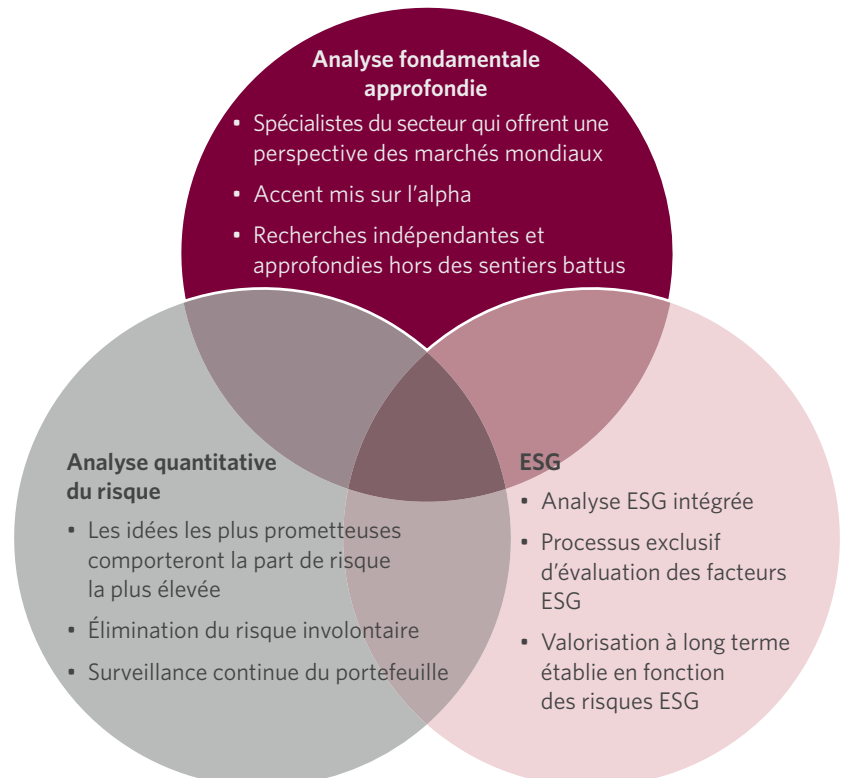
Analyse fondamentale approfondie

• Spécialistes du secteur qui offrent une perspective des marchés mondiaux
• Accent mis sur l'alpha
• Recherches indépendantes et approfondies hors des sentiers battus

Analyse quantitative du risque

• Les idées les plus prometteuses comporteront la part de risque la plus élevée
• Élimination du risque involontaire
• Surveillance continue du portefeuille

ESG

• Analyse ESG intégrée
• Processus exclusif d'évaluation des facteurs ESG
• Valorisation à long terme établie en fonction des risques ESG